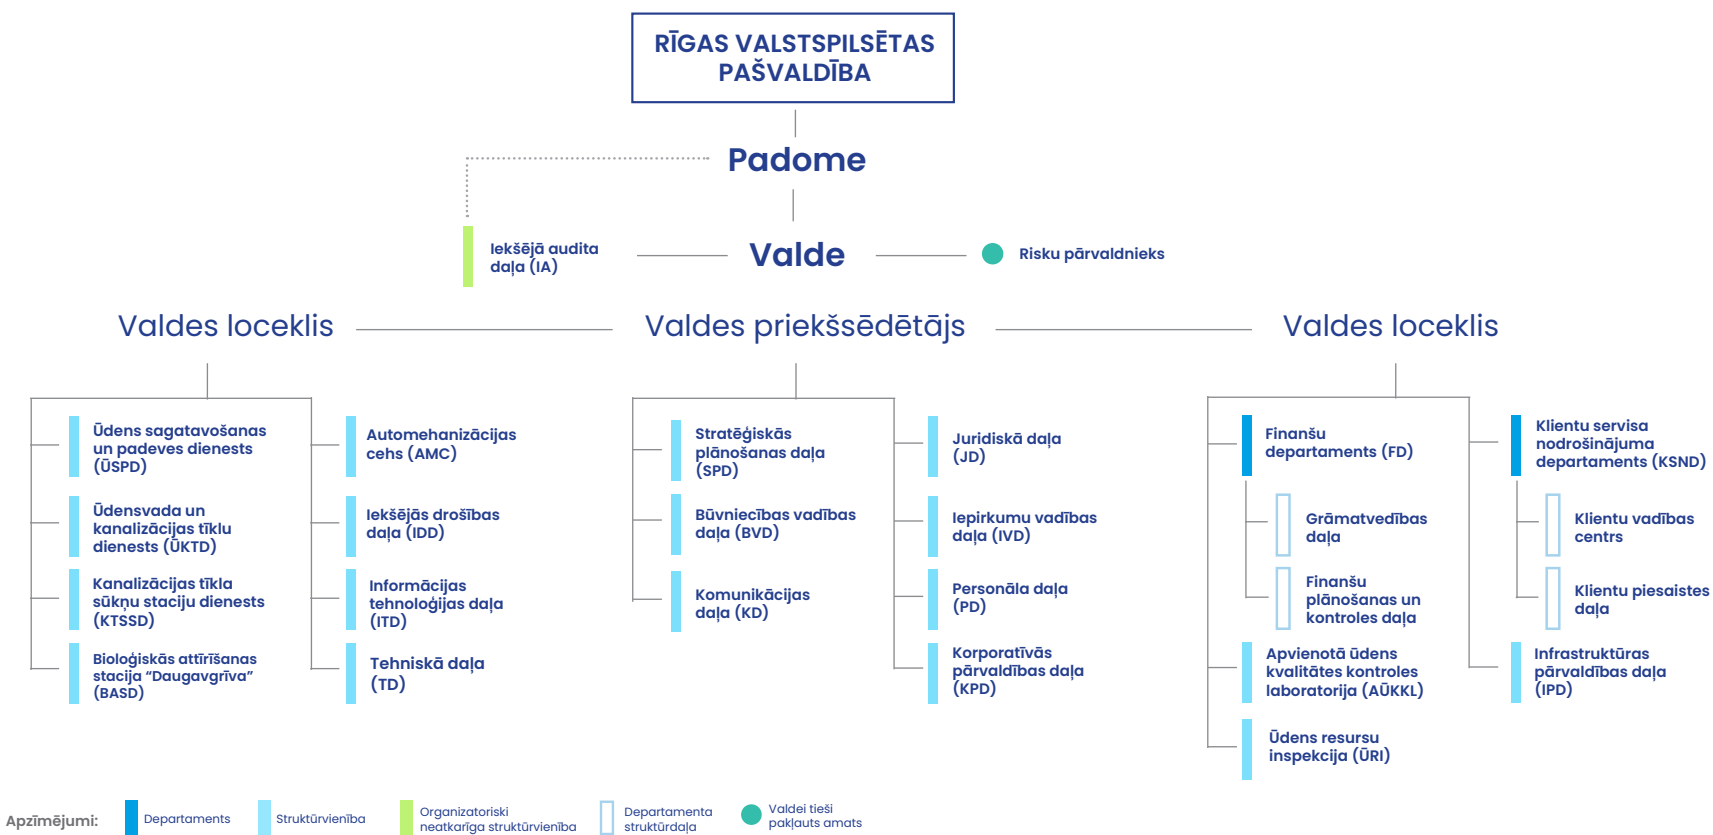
RĪGAS VALSTSPILSĒTAS PAŠVALDĪBA

Padome

Iekšējā audita daļa (IA)

Valde

Risku pārvaldnieks

Valdes loceklis

Valdes priekšsēdētājs

Valdes loceklis

Ūdens sagatavošanas un padeves dienests (ŪSPD)

Ūdensvada un kanalizācijas tīklu dienests (ŪKTD)

Kanalizācijas tīkla sūkņu staciju dienests (KTSSD)

Bioloģiskās attīrīšanas stacija "Daugavgrīva" (BASD)

Automehanizācijas cehs (AMC)

Iekšējās drošības daļa (IDD)

Informācijas tehnoloģijas daļa (ITD)

Tehniskā daļa (TD)

Stratēģiskās plānošanas daļa (SPD)

Būvniecības vadības daļa (BVD)

Komunikācijas daļa (KD)

Juridiskā daļa (JD)

Iepirkumu vadības daļa (IVD)

Personāla daļa (PD)

Korporatīvās pārvaldības daļa (KPD)

Finanšu departaments (FD)

Grāmatvedības daļa

Finanšu plānošanas un kontroles daļa

Apvienotā ūdens kvalitātes kontroles laboratorija (AŪKKL)

Ūdens resursu inspekcija (ŪRI)

Klientu servisa nodrošinājuma departaments (KSND)

Klientu vadības centrs

Klientu piesaistes daļa

Infrastruktūras pārvaldības daļa (IPD)

Apzīmējumi: Departaments Struktūrvienība Organizatoriski neatkarīga struktūrvienība Departamenta struktūrdaļa Valdei tieši pakļauts amats